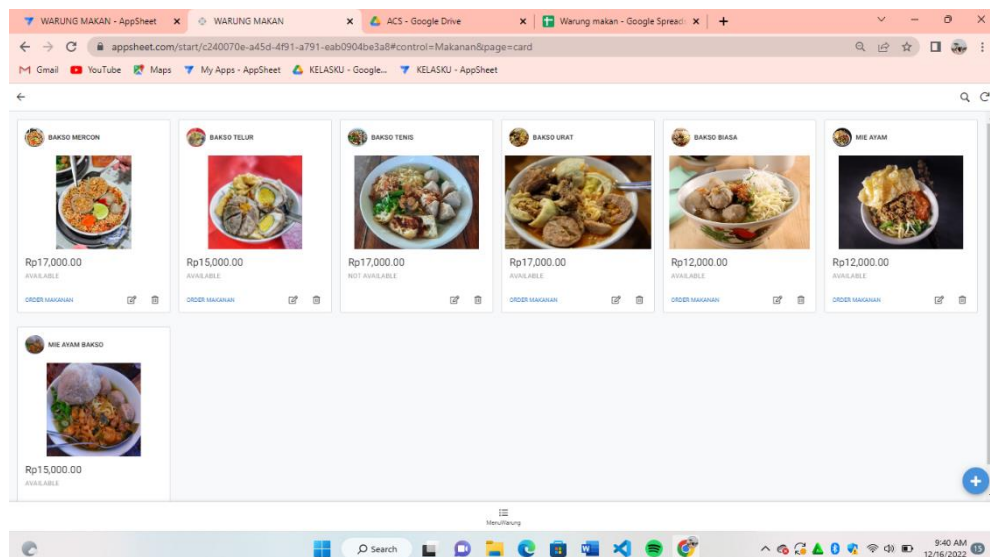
WARUNG MAKAN - AppSheet ×
WARUNG MAKAN ×
ACS - Google Drive ×
Warung makan - Google Spreads ×
+

appsheet.com/start/c240070e-a45d-4f91-a791-eab0904be3a8#control=Makanan&page=card

Gmail YouTube Maps My Apps - AppSheet KELASKU - Google... KELASKU - AppSheet

BAKSO MERCON
Rp17,000.00
AVAILABLE
ORDER MAKANAN

BAKSO TELUR
Rp15,000.00
AVAILABLE
ORDER MAKANAN

BAKSO TENIS
Rp17,000.00
NOT AVAILABLE

BAKSO URAT
Rp17,000.00
AVAILABLE
ORDER MAKANAN

BAKSO BIASA
Rp12,000.00
AVAILABLE
ORDER MAKANAN

MIE AYAM
Rp12,000.00
AVAILABLE
ORDER MAKANAN

MIE AYAM BAKSO
Rp15,000.00
AVAILABLE

MenuWarung

Search

9:40 AM
12/16/2022